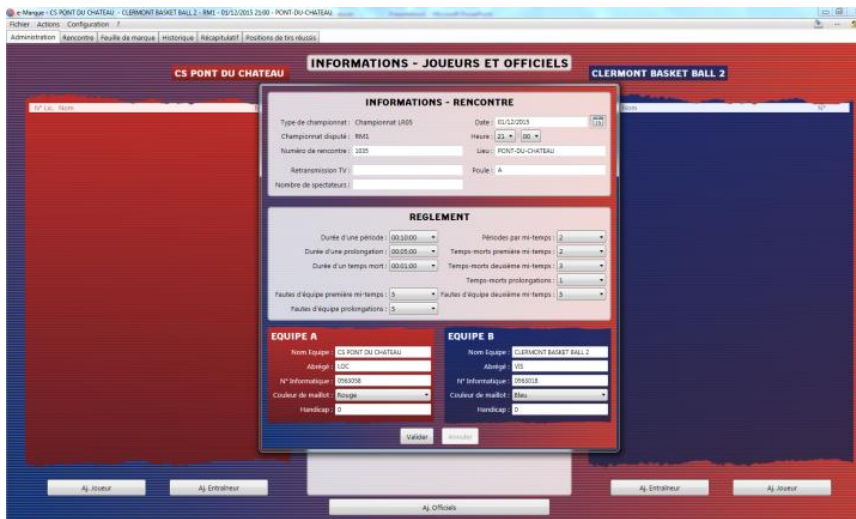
e-Marque - CS PONT DU CHATEAU - CLERMONT BASKET BALL 2 - RM1 - 01/12/2015 21:00 - PONT-DU-CHATEAU

Fichier Actions Configuration ?

Administration | Rencontre | Feuille de marque | Historique | Récapitulatif | Positions de tirs réussis

CS PONT DU CHATEAU

INFORMATIONS - JOUEURS ET OFFICIELS

CLERMONT BASKET BALL 2

N° Lic. Nom

Nom N°

INFORMATIONS - RENCONTRE

Type de championnat : Championnat LR05

Date : 01/12/2015

Championnat disputé : RM1

Heure : 21 00

Numéro de rencontre : 1035

Lieu : PONT-DU-CHATEAU

Retransmission TV :

Poule : A

Nombre de spectateurs :

REGLEMENT

Durée d'une période : 00:10:00

Périodes par mi-temps : 2

Durée d'une prolongation : 00:05:00

Temps-morts première mi-temps : 2

Durée d'un temps mort : 00:01:00

Temps-morts deuxième mi-temps : 3

Temps-morts prolongations : 1

Fautes d'équipe première mi-temps : 5

Fautes d'équipe deuxième mi-temps : 5

Fautes d'équipe prolongations : 5

EQUIPE A

Nom Equipe : CS PONT DU CHATEAU

Abrégé : LOC

N° Informatique : 0563058

Couleur de maillot : Rouge

Handicap : 0

EQUIPE B

Nom Equipe : CLERMONT BASKET BALL 2

Abrégé : VIS

N° Informatique : 0563018

Couleur de maillot : Bleu

Handicap : 0

Valider Annuler

Aj. Joueur

Aj. Entraîneur

Aj. Entraîneur

Aj. Joueur

Aj. Officiels